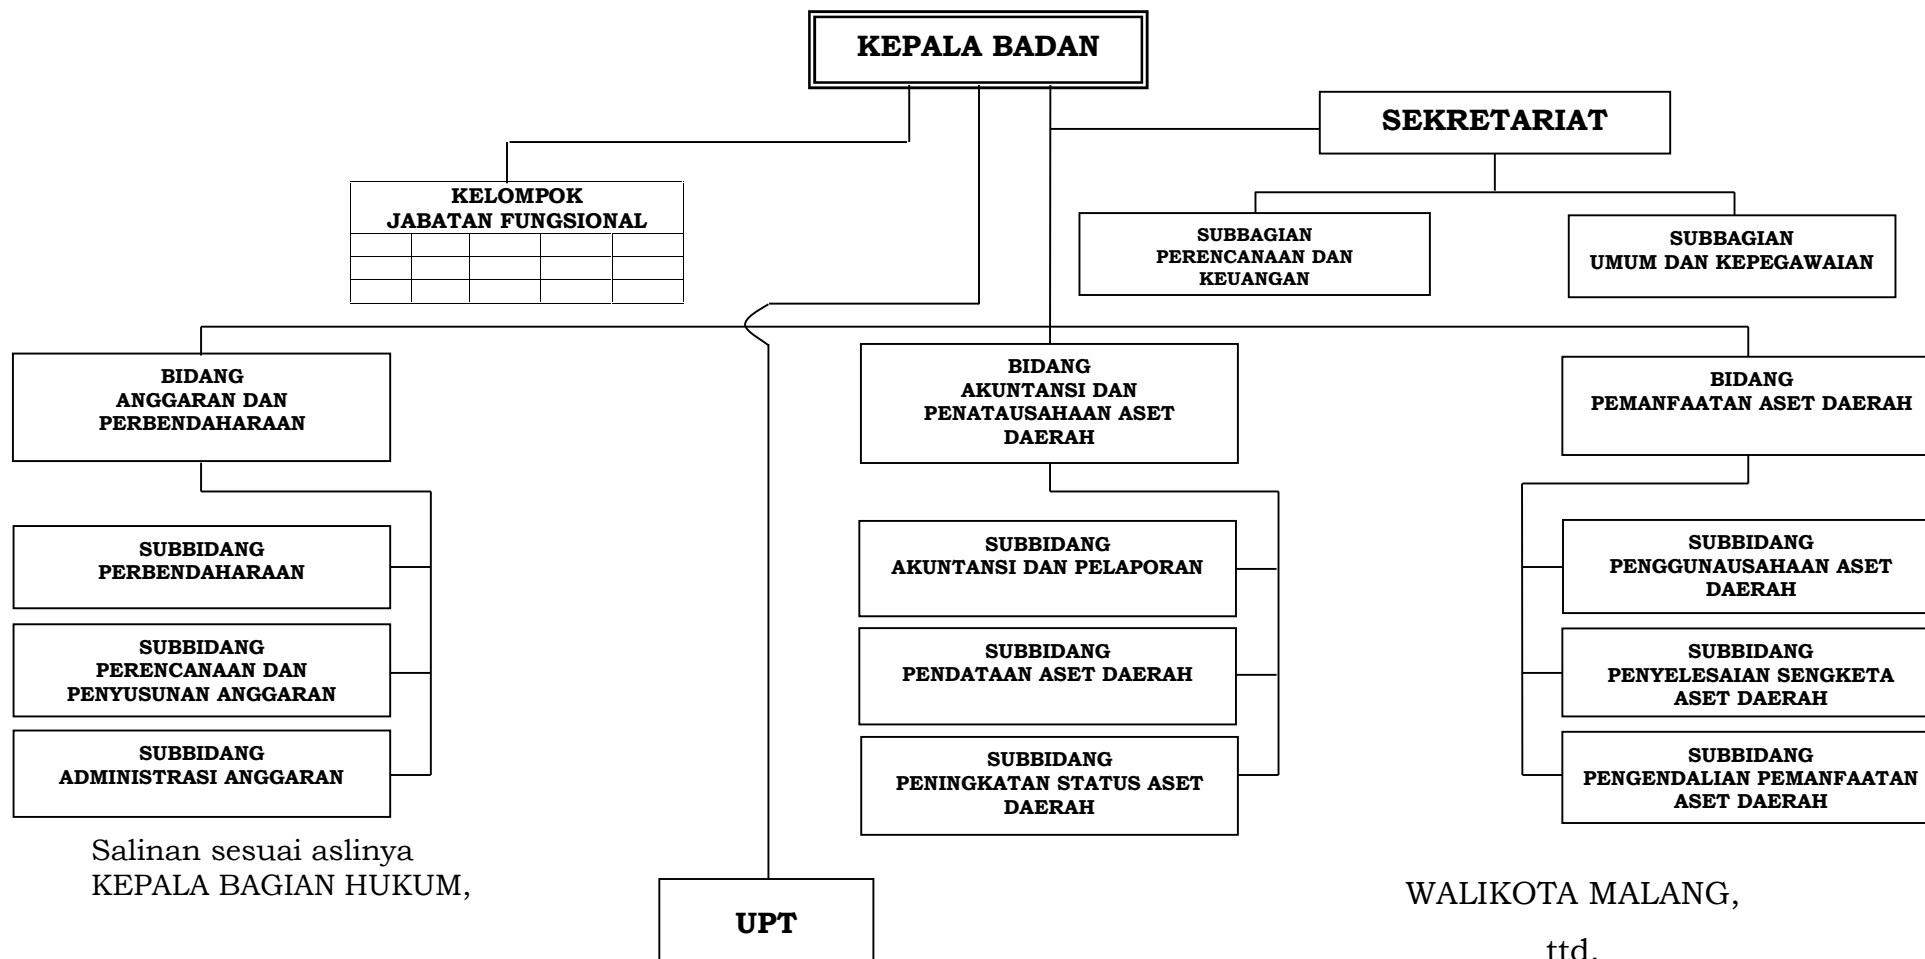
KEPALA BADAN

SEKRETARIAT

KELOMPOK JABATAN FUNGSIONAL

SUBBAGIAN PERENCANAAN DAN KEUANGAN

SUBBAGIAN UMUM DAN KEPEGAWAIAN

BIDANG ANGGARAN DAN PERBENDAHARAAN

BIDANG AKUNTANSI DAN PENATAUSAHAAN ASET DAERAH

BIDANG PEMANFAATAN ASET DAERAH

SUBBIDANG PERBENDAHARAAN

SUBBIDANG PERENCANAAN DAN PENYUSUNAN ANGGARAN

SUBBIDANG ADMINISTRASI ANGGARAN

SUBBIDANG AKUNTANSI DAN PELAPORAN

SUBBIDANG PENDATAAN ASET DAERAH

SUBBIDANG PENINGKATAN STATUS ASET DAERAH

SUBBIDANG PENGGUNAUSAHAAN ASET DAERAH

SUBBIDANG PENYELESAIAN SENGKETA ASET DAERAH

SUBBIDANG PENGENDALIAN PEMANFAATAN ASET DAERAH

Salinan sesuai aslinya
KEPALA BAGIAN HUKUM,

UPT

WALIKOTA MALANG,

ttd.